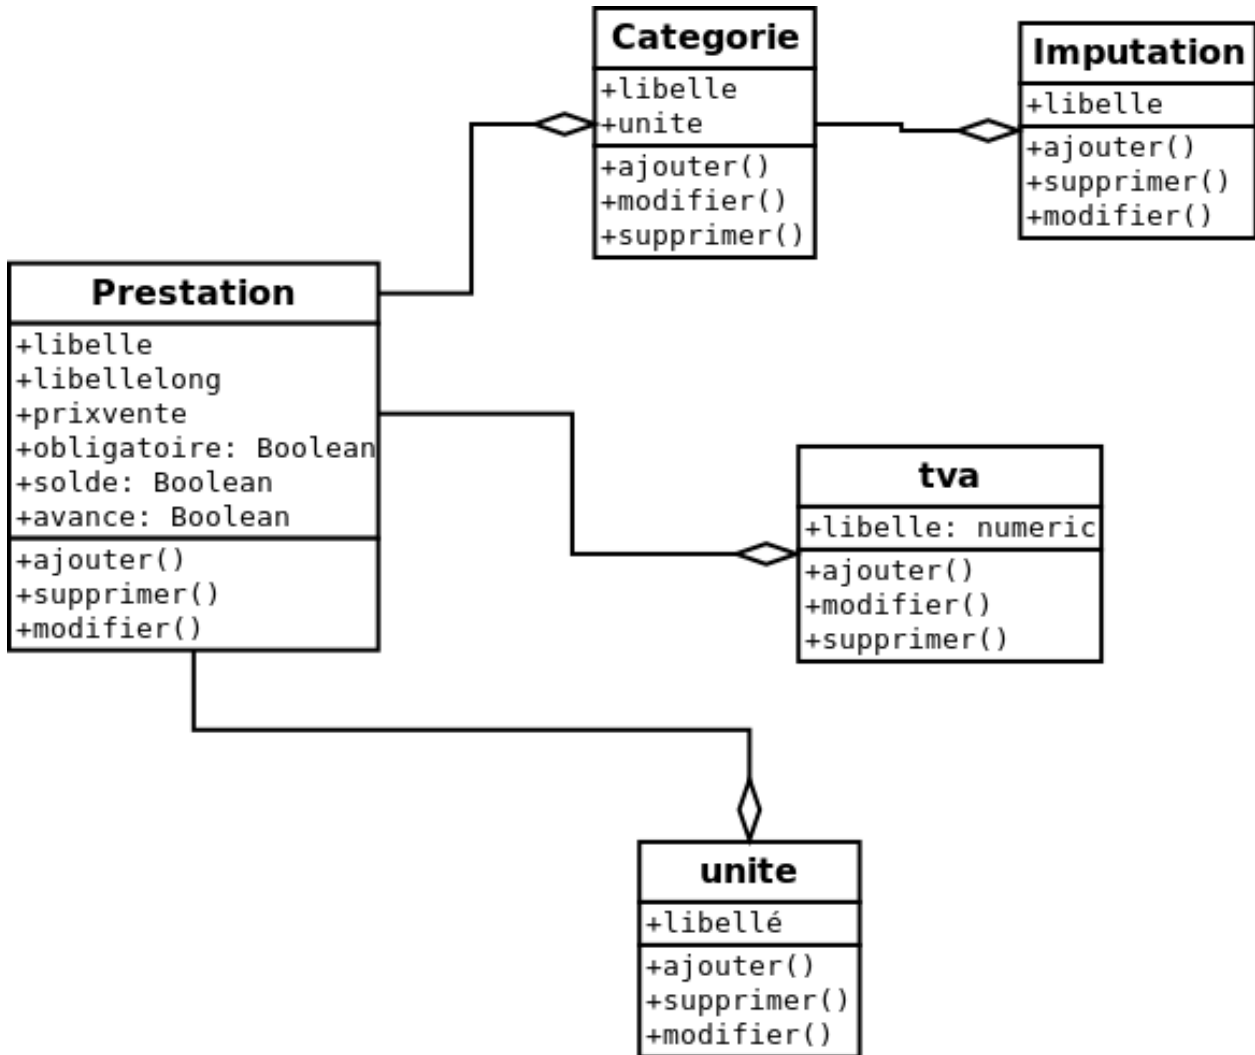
Categorie
+libelle
+unite
+ajouter()
+modifier()
+supprimer()

Imputation
+libelle
+ajouter()
+supprimer()
+modifier()

Prestation
+libelle
+libellelong
+prixvente
+obligatoire: Boolean
+solde: Boolean
+avance: Boolean
+ajouter()
+supprimer()
+modifier()

tva
+libelle: numeric
+ajouter()
+modifier()
+supprimer()

unite
+libellé
+ajouter()
+supprimer()
+modifier()